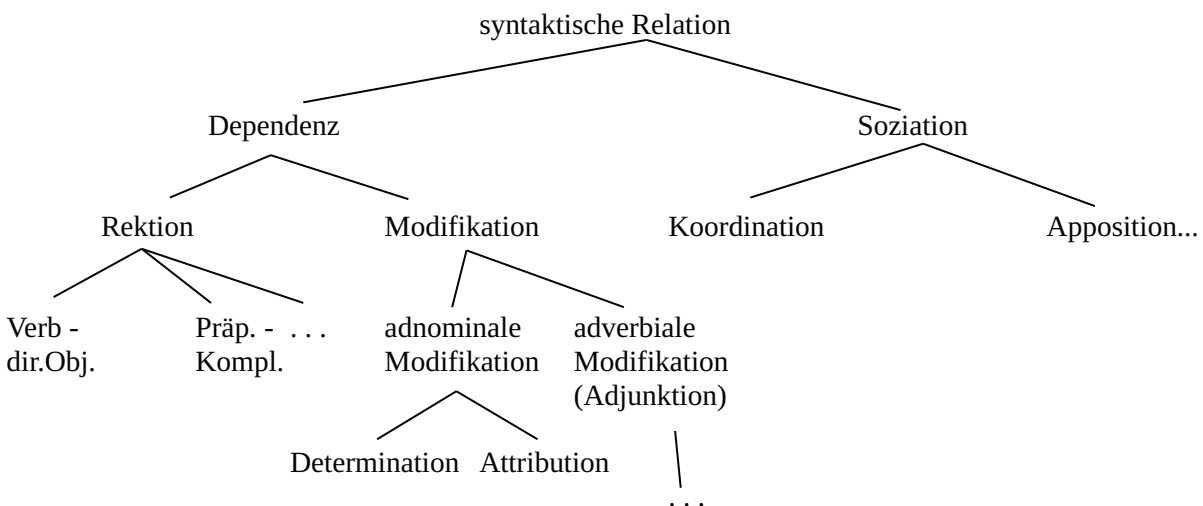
syntaktische Relation

Dependenz

Soziation

Rektion

Modifikation

Koordination

Apposition...

Verb - dir.Obj.

Präp. - Kompl.

. . .

adnominale Modifikation

adverbiale Modifikation (Adjunktion)

Determination

Attribution

. . .